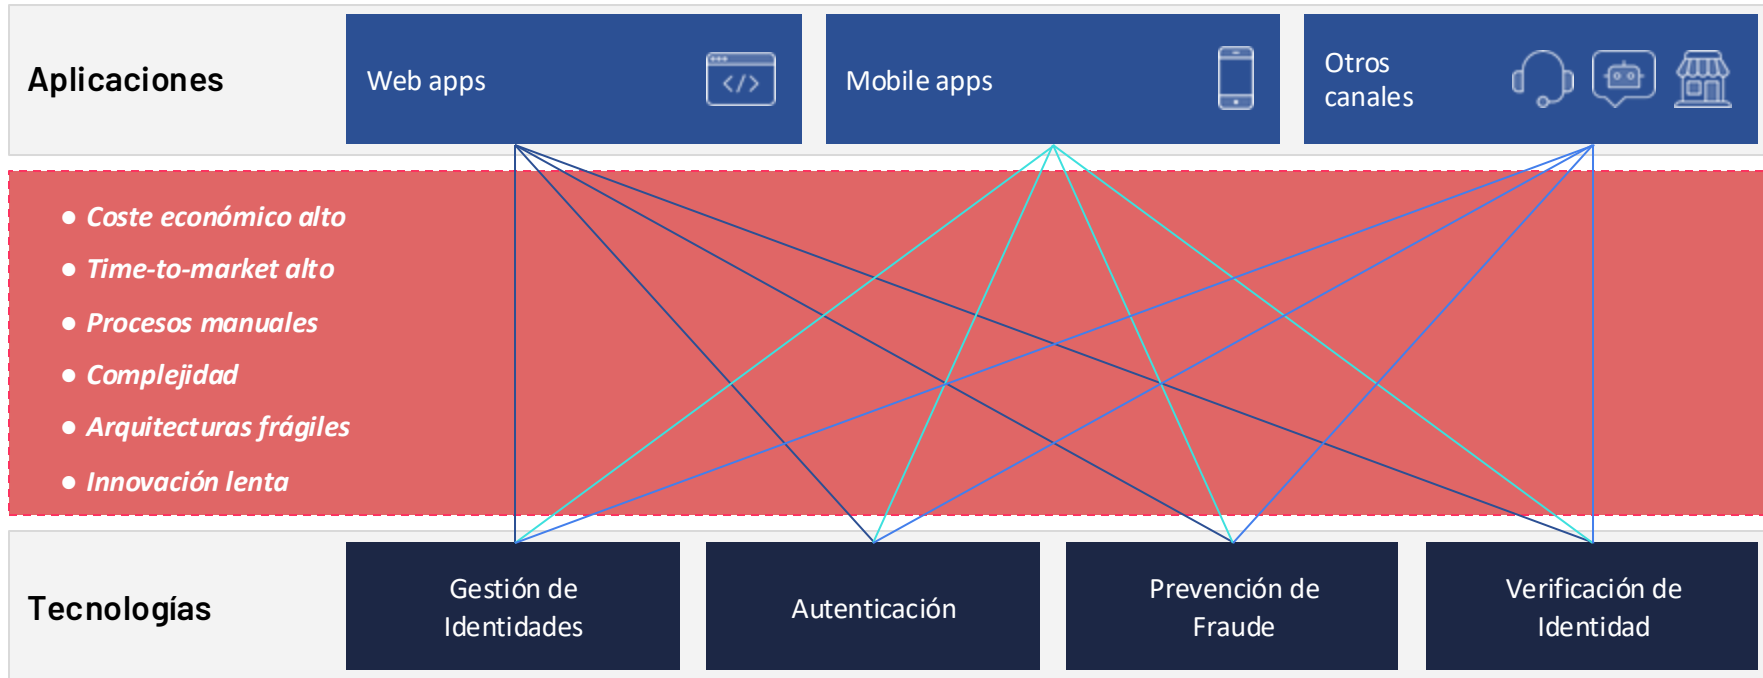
Aplicaciones

Web apps

Mobile apps

Otros canales

• Coste económico alto
• Time-to-market alto
• Procesos manuales
• Complejidad
• Arquitecturas frágiles
• Innovación lenta

Tecnologías

Gestión de Identidades

Autenticación

Prevención de Fraude

Verificación de Identidad